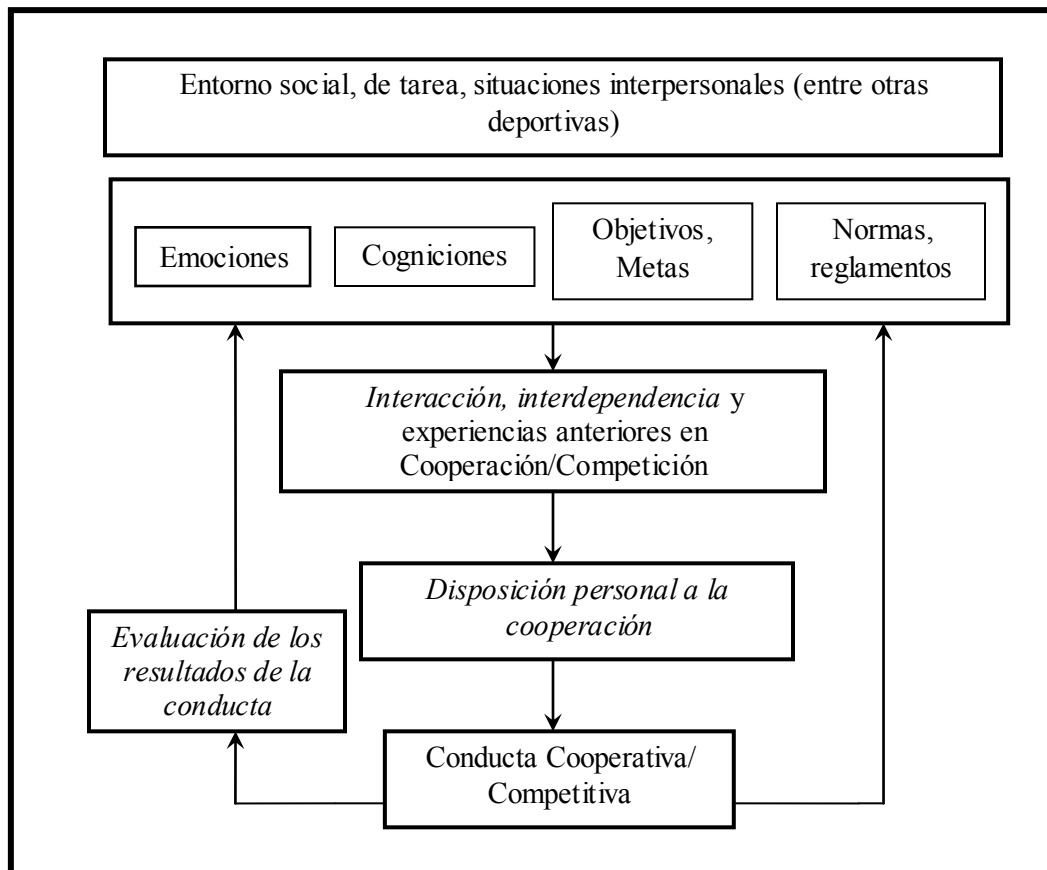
Entorno social, de tarea, situaciones interpersonales (entre otras deportivas)

Emociones

Cogniciones

Objetivos, Metas

Normas, reglamentos

*Interacción, interdependencia* y experiencias anteriores en Cooperación/Competición

*Disposición personal a la cooperación*

*Evaluación de los resultados de la conducta*

Conducta Cooperativa/ Competitiva